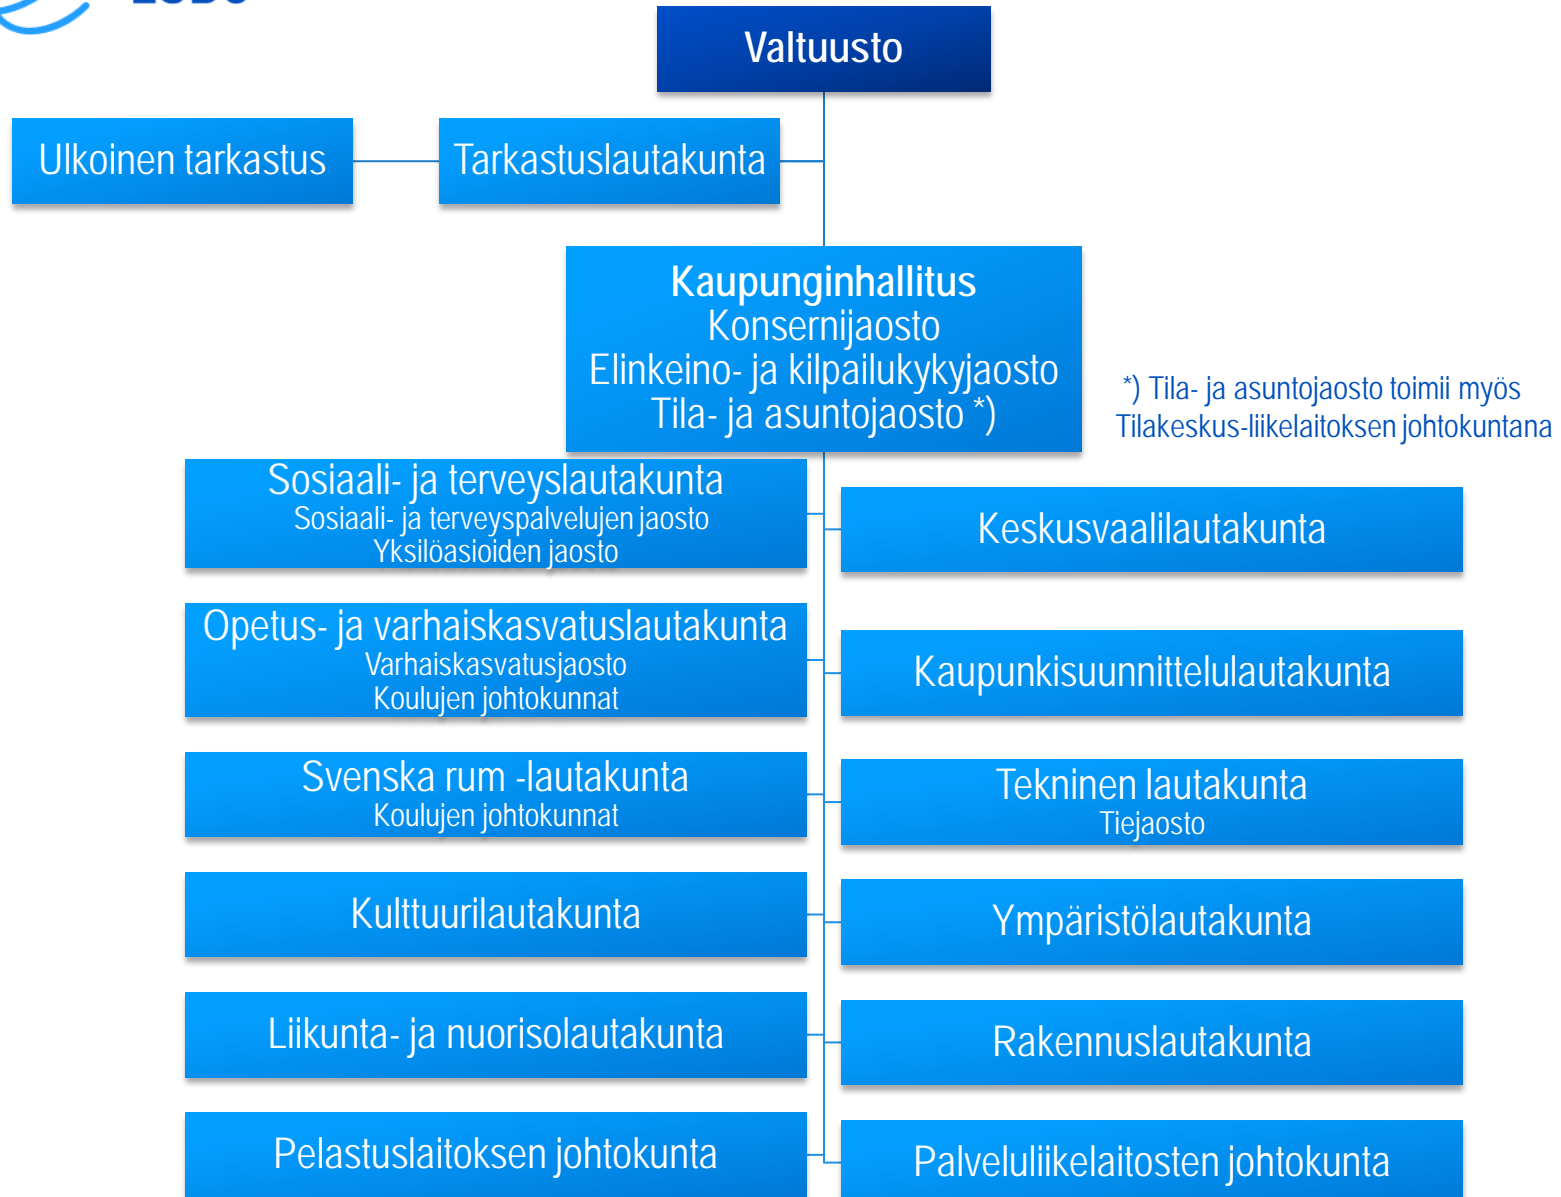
Valtuusto

Ulkoinen tarkastus

Tarkastuslautakunta

Kaupunginhallitus
Konsernijaosto
Elinkeino- ja kilpailukykyjaosto
Tila- ja asuntojaosto *)

*) Tila- ja asuntojaosto toimii myös Tilakeskus-liikelaitoksen johtokuntana

Sosiaali- ja terveyslautakunta
Sosiaali- ja terveyspalvelujen jaosto
Yksilöasioiden jaosto

Opetus- ja varhaiskasvatuslautakunta
Varhaiskasvatusjaosto
Koulujen johtokunnat

Svenska rum -lautakunta
Koulujen johtokunnat

Kulttuurilautakunta

Liikunta- ja nuorisolautakunta

Pelastuslaitoksen johtokunta

Keskusvaalilautakunta

Kaupunkisuunnittelulautakunta

Tekninen lautakunta
Tiejaosto

Ympäristölautakunta

Rakennuslautakunta

Palveluliikelaitosten johtokunta